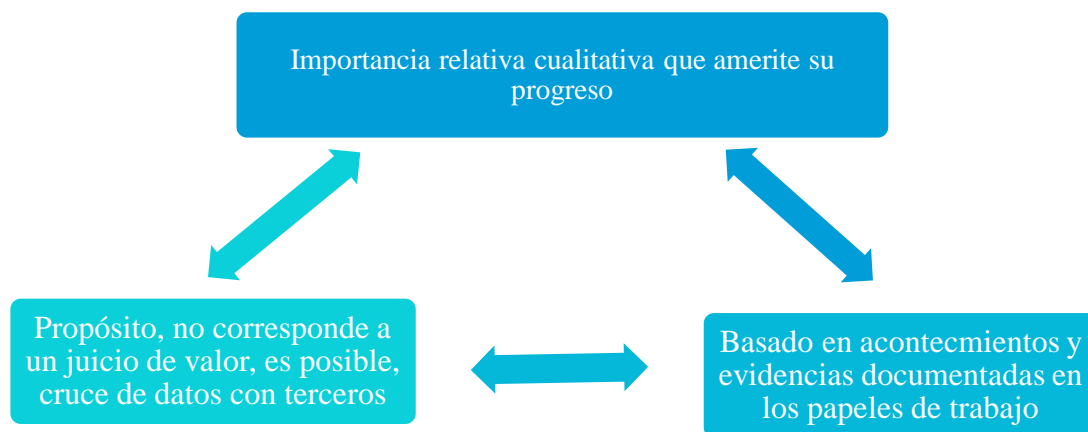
Importancia relativa cualitativa que amerite su progreso

Propósito, no corresponde a un juicio de valor, es posible, cruce de datos con terceros

Basado en acontecmientos y evidencias documentadas en los papeles de trabajo